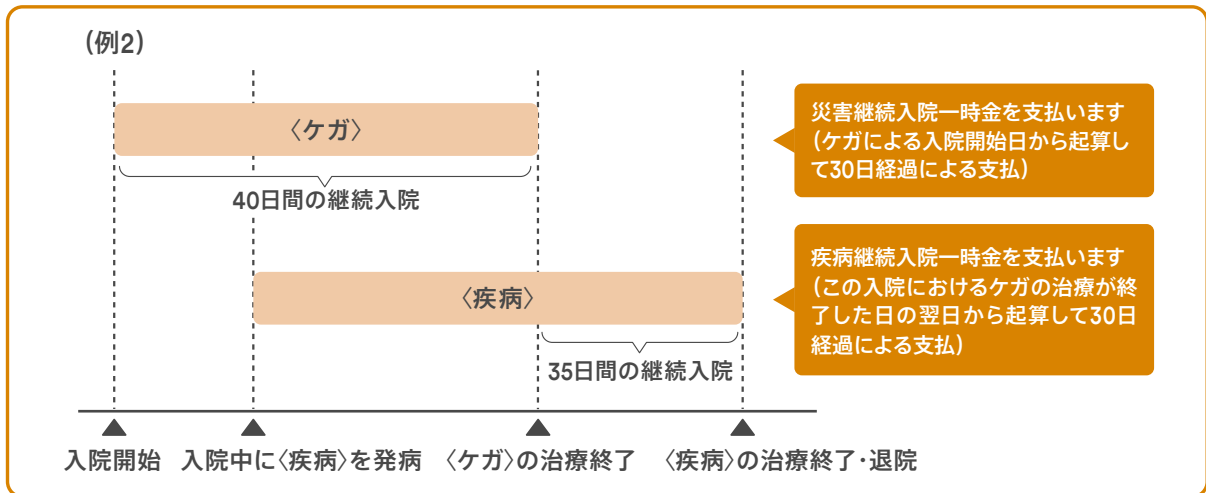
(例2)

〈ケガ〉

40日間の継続入院

〈疾病〉

35日間の継続入院

災害継続入院一時金を支払います（ケガによる入院開始日から起算して30日経過による支払）

疾病継続入院一時金を支払います（この入院におけるケガの治療が終了した日の翌日から起算して30日経過による支払）

入院開始　入院中に〈疾病〉を発病　〈ケガ〉の治療終了　〈疾病〉の治療終了・退院